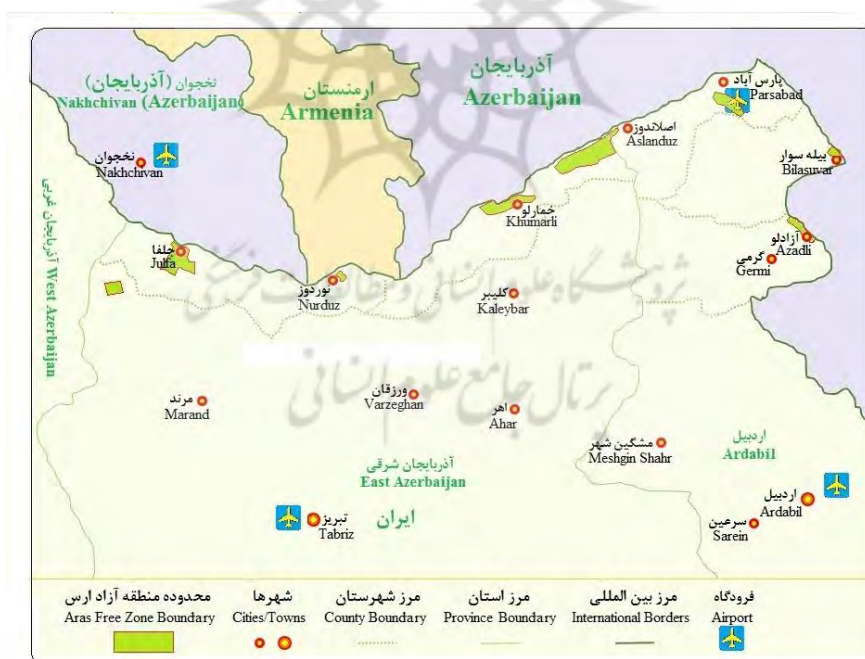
نخجوان (آذربایجان)
Nakhchivan (Azerbaijan)

ارمنستان
Armenia

آذربایجان
Azerbaijan

پارس آباد
Parsabad

اصلاندوز
Aslanduz

نخجوان
Nakhchivan

بیله سوار
Bilasuvar

آذربایجان غربی
West Azerbaijan

خمارلو
Khumarli

آزادلو
Azadli

جلفا
Julfa

گرمی
Germi

نوردوز
Nurduz

کلیبر
Kaleybar

پژوهشگاه علوم انسانی و مطالعات فرهنگی

پرتال جامع علوم انسانی

مرند
Marand

ورزقان
Varzeghan

اهر
Ahar

مشگین شهر
Meshgin Shahr

اردبیل
Ardabil

آذربایجان شرقی
East Azerbaijan

ایران

تبریز
Tabriz

اردبیل
Ardabil

سرعین
Sarein

| محدوده منطقه آزاد ارس | شهرها | مرز شهرستان | مرز استان | مرز بین المللی | فرودگاه |
|---|---|---|---|---|---|
| Aras Free Zone Boundary | Cities/Towns | County Boundary | Province Boundary | International Borders | Airport |